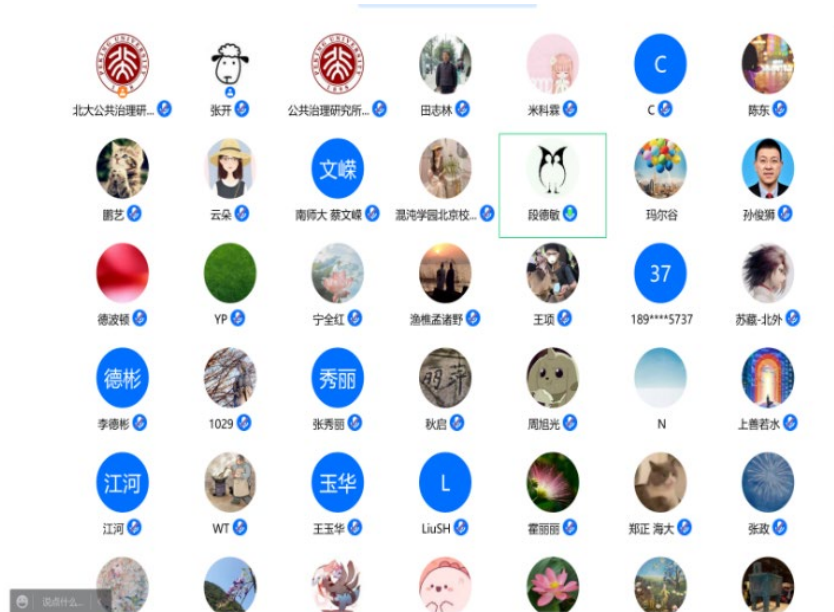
北大公共治理研...
张开
公共治理研究所...
田志林
米科霖
C
C
陈东
鹏艺
云朵
文嵘
南师大 蔡文嵘
混沌学园北京校...
段德敏
玛尔谷
孙俊狮
德波顿
YP
宁全红
渔樵孟诸野
王项
37
189****5737
苏藏-北外
德彬
李德彬
1029
秀丽
张秀丽
秋启
周旭光
N
上善若水
江河
江河
WT
玉华
王玉华
L
LiuSH
霍丽丽
郑正 海大
张政
说点什么...